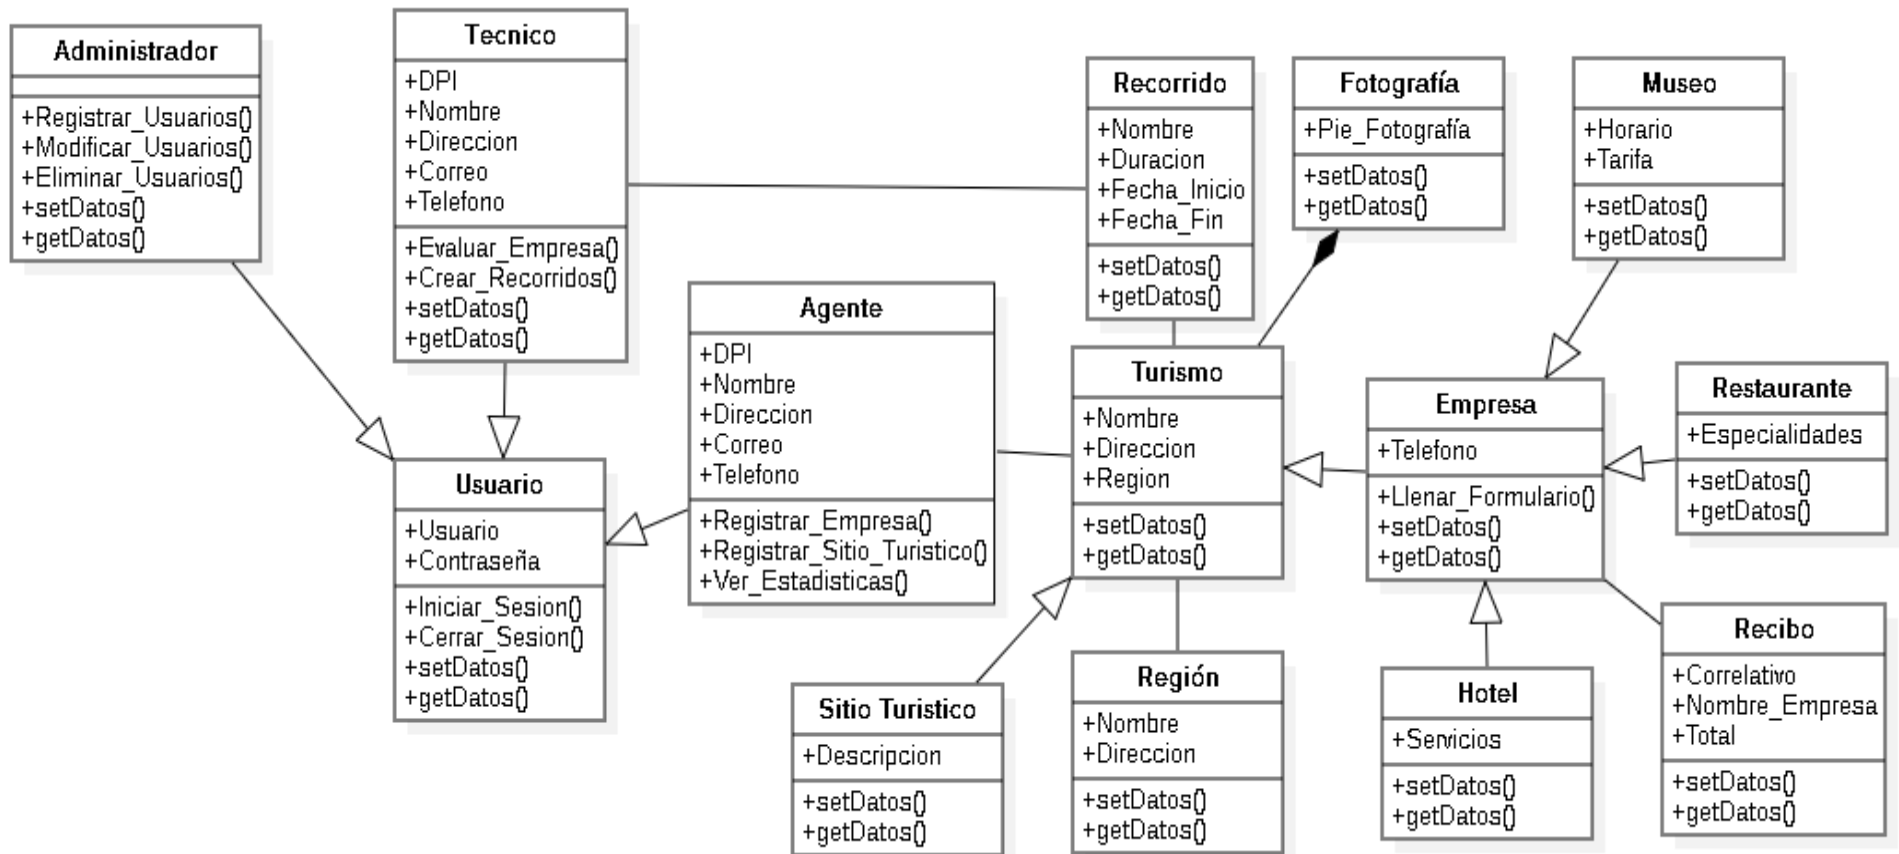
Administrador

+Registrar_Usuarios()
+Modificar_Usuarios()
+Eliminar_Usuarios()
+setDatos()
+getDatos()

Tecnico
+DPI
+Nombre
+Direccion
+Correo
+Telefono
+Evaluar_Empresa()
+Crear_Recorridos()
+setDatos()
+getDatos()

Recorrido
+Nombre
+Duracion
+Fecha_Inicio
+Fecha_Fin
+setDatos()
+getDatos()

Fotografía
+Pie_Fotografía
+setDatos()
+getDatos()

Museo
+Horario
+Tarifa
+setDatos()
+getDatos()

Agente
+DPI
+Nombre
+Direccion
+Correo
+Telefono
+Registrar_Empresa()
+Registrar_Sitio_Turistico()
+Ver_Estadisticas()

Turismo
+Nombre
+Direccion
+Region
+setDatos()
+getDatos()

Empresa
+Telefono
+Llenar_Formulario()
+setDatos()
+getDatos()

Restaurante
+Especialidades
+setDatos()
+getDatos()

Usuario
+Usuario
+Contraseña
+Iniciar_Sesion()
+Cerrar_Sesion()
+setDatos()
+getDatos()

Sitio Turistico
+Descripcion
+setDatos()
+getDatos()

Región
+Nombre
+Direccion
+setDatos()
+getDatos()

Hotel
+Servicios
+setDatos()
+getDatos()

Recibo
+Correlativo
+Nombre_Empresa
+Total
+setDatos()
+getDatos()